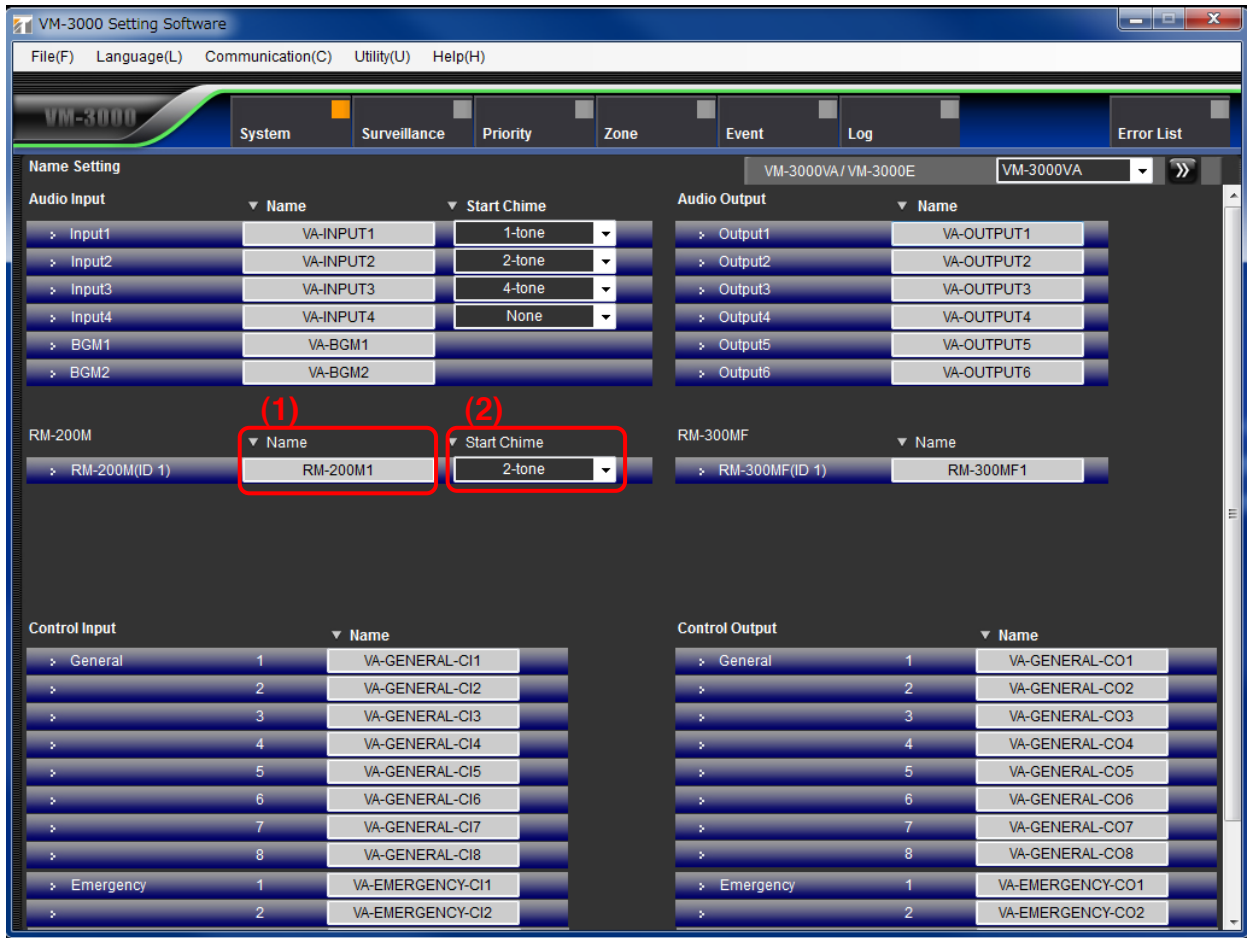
VM-3000 Setting Software

File(F) Language(L) Communication(C) Utility(U) Help(H)

VM-3000

System Surveillance Priority Zone Event Log Error List

Name Setting

VM-3000VA / VM-3000E VM-3000VA

Audio Input

▼ Name ▼ Start Chime

| | Name | Start Chime |
|---|---|---|
| Input1 | VA-INPUT1 | 1-tone |
| Input2 | VA-INPUT2 | 2-tone |
| Input3 | VA-INPUT3 | 4-tone |
| Input4 | VA-INPUT4 | None |
| BGM1 | VA-BGM1 | |
| BGM2 | VA-BGM2 | |

Audio Output

▼ Name

| | Name |
|---|---|
| Output1 | VA-OUTPUT1 |
| Output2 | VA-OUTPUT2 |
| Output3 | VA-OUTPUT3 |
| Output4 | VA-OUTPUT4 |
| Output5 | VA-OUTPUT5 |
| Output6 | VA-OUTPUT6 |

(1) (2)

RM-200M

▼ Name ▼ Start Chime

| | Name | Start Chime |
|---|---|---|
| RM-200M(ID 1) | RM-200M1 | 2-tone |

RM-300MF

▼ Name

| | Name |
|---|---|
| RM-300MF(ID 1) | RM-300MF1 |

Control Input

▼ Name

| | | Name |
|---|---|---|
| General | 1 | VA-GENERAL-CI1 |
| | 2 | VA-GENERAL-CI2 |
| | 3 | VA-GENERAL-CI3 |
| | 4 | VA-GENERAL-CI4 |
| | 5 | VA-GENERAL-CI5 |
| | 6 | VA-GENERAL-CI6 |
| | 7 | VA-GENERAL-CI7 |
| | 8 | VA-GENERAL-CI8 |
| Emergency | 1 | VA-EMERGENCY-CI1 |
| | 2 | VA-EMERGENCY-CI2 |

Control Output

▼ Name

| | | Name |
|---|---|---|
| General | 1 | VA-GENERAL-CO1 |
| | 2 | VA-GENERAL-CO2 |
| | 3 | VA-GENERAL-CO3 |
| | 4 | VA-GENERAL-CO4 |
| | 5 | VA-GENERAL-CO5 |
| | 6 | VA-GENERAL-CO6 |
| | 7 | VA-GENERAL-CO7 |
| | 8 | VA-GENERAL-CO8 |
| Emergency | 1 | VA-EMERGENCY-CO1 |
| | 2 | VA-EMERGENCY-CO2 |